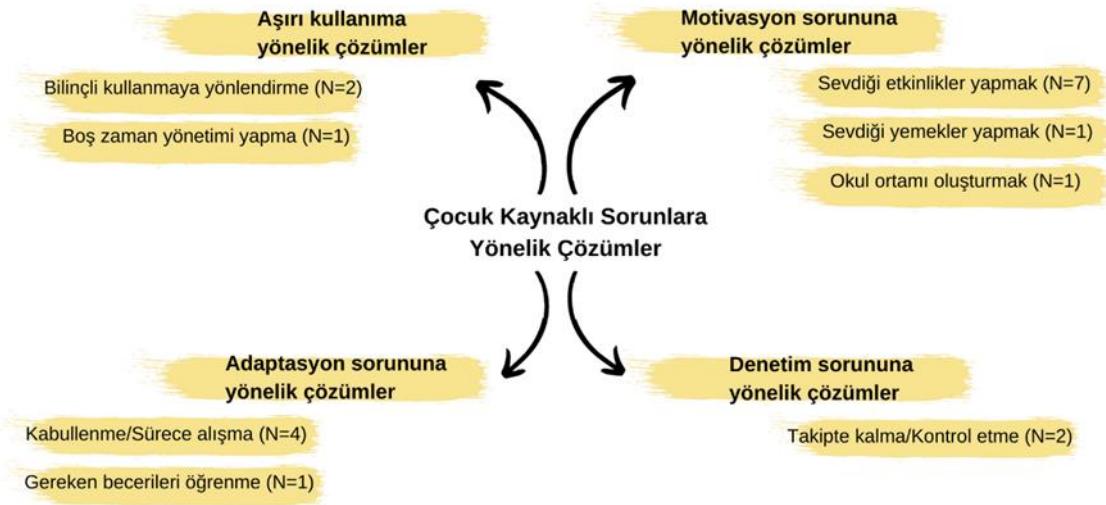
Aşırı kullanıma yönelik çözümler

Bilinçli kullanmaya yönlendirme (N=2)

Boş zaman yönetimi yapma (N=1)

Motivasyon sorununa yönelik çözümler

Sevdiği etkinlikler yapmak (N=7)

Sevdiği yemekler yapmak (N=1)

Okul ortamı oluşturmak (N=1)

Çocuk Kaynaklı Sorunlara Yönelik Çözümler

Adaptasyon sorununa yönelik çözümler

Kabullenme/Sürece alışma (N=4)

Gereken becerileri öğrenme (N=1)

Denetim sorununa yönelik çözümler

Takipte kalma/Kontrol etme (N=2)